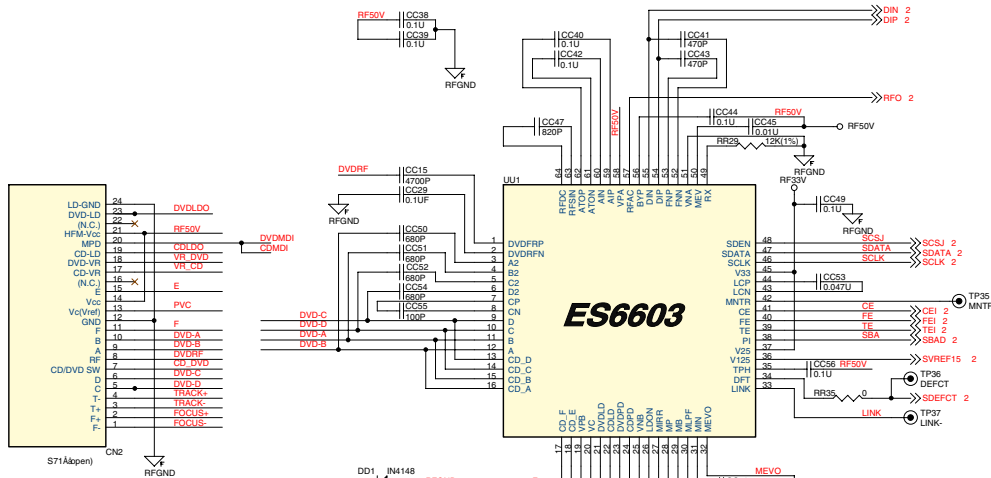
RF50V
CC38
0.1U
CC39
0.1U
RFGND

DIN 2
DIP 2
CC40
0.1U
CC42
0.1U
CC41
470P
CC43
470P
RFO 2
CC47
820P
RF50V
CC44
0.1U
RF50V
CC45
0.01U
RF50V
RR29
12K(1%)
F
RF33V
CC49
0.1U
F

64 63 62 61 60 59 58 57 56 55 54 53 52 51 50 49
RFDC RFSIN ATOP ATON AIN AIP VPA RFAC BYP DIN DIP FNP FNN VNA MEV RX

DVDRF
CC15
4700P
CC29
0.1UF
RFGND
UU1

LD-GND 24
DVD-LD 23
(N.C.) 22
HFM-Vcc 21
MPD 20
CD-LD 19
DVD-VR 18
CD-VR 17
(N.C.) 16
E 15
Vcc 14
Vc(Vref) 13
GND 12
F 11
C 10
B 9
A 8
RF 7
CD/DVD SW 6
D 5
C 4
T- 3
T+ 2
F+ 1
F-
CN2
S71Å(open)
RFGND

DVDLDO
RF50V
CDLDO
VR_DVD
VR_CD
DVDMDI
CDMDI
E
PVC
F
DVD-A
DVD-B
DVDRF
CD_DVD
DVD-C
DVD-D
TRACK+
TRACK-
FOCUS+
FOCUS-
DVD-C
DVD-D
DVD-A
DVD-B

CC50
680P
CC51
680P
CC52
680P
CC54
680P
CC55
100P

1 DVDFRP
2 DVDRFN
3 A2
4 B2
5 C2
6 D2
7 CP
8 CN
9 D
10 C
11 B
12 A
13 CD_D
14 CD_C
15 CD_B
16 CD_A

ES6603

SDEN 48
SDATA 47
SCLK 46
V33 45
LCP 44
LCN 43
MNTR 42
CE 41
FE 40
TE 39
PI 38
V25 37
V125 36
TPH 35
DFT 34
LINK 33

SCSJ
SDATA
SCLK
CC53
0.047U
SCSJ 2
SDATA 2
SCLK 2
TP35
MNTR
CE
FE
TE
SBA
CEI 2
FEI 2
TEI 2
SBAD 2
SVREF15 2
CC56
0.1U
RF50V
TP36
DEFCT
RR35
0
SDEFCT 2
LINK
TP37
LINK-

CD_E CD_F VPB VC DVDLD CDLD DVDPD CDPD VNB LDON MIRR MP MB MLPF MIN MEVO
17 18 19 20 21 22 23 24 25 26 27 28 29 30 31 32

DD1 IN4148
MEVO